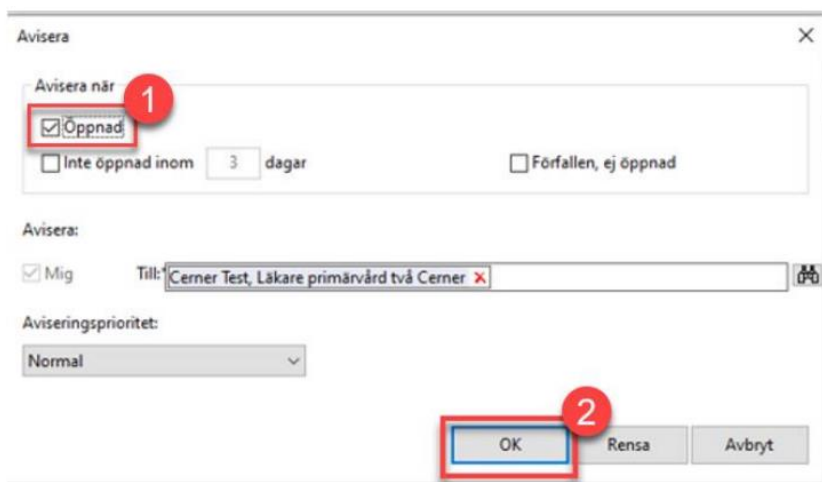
Avisera

×

Avisera när

1

Öppnad

Inte öppnad inom 3 dagar

Förfallen, ej öppnad

Avisera:

Mig

Till:* Cerner Test, Läkare primärvård två Cerner ×

Aviseringsprioritet:

Normal

2

OK

Rensa

Avbryt